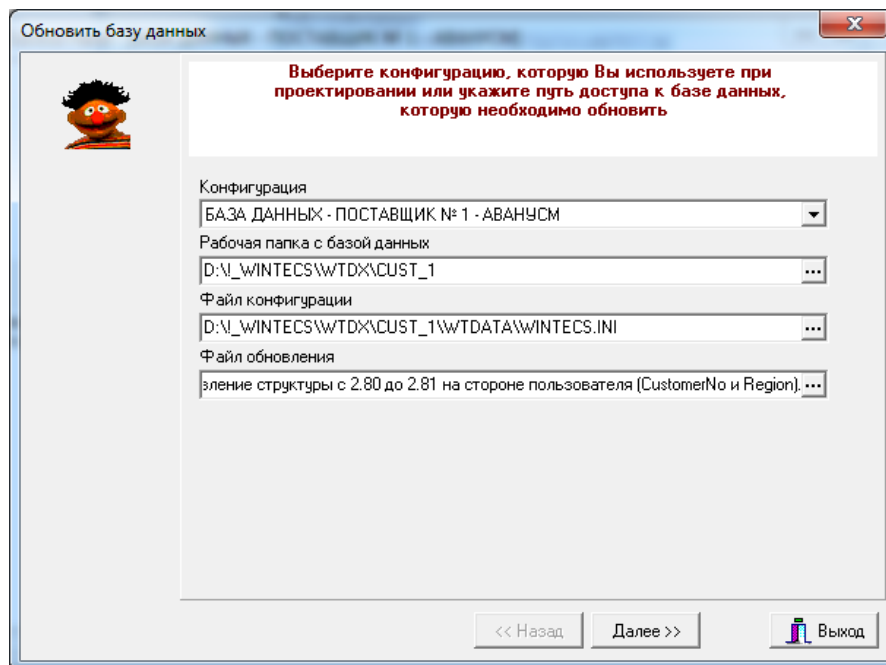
Обновить базу данных

Выберите конфигурацию, которую Вы используете при проектировании или укажите путь доступа к базе данных, которую необходимо обновить

Конфигурация
БАЗА ДАННЫХ - ПОСТАВЩИК № 1 - АВАНУСМ
Рабочая папка с базой данных
D:\!_WINTECS\WTDX\CUST_1
Файл конфигурации
D:\!_WINTECS\WTDX\CUST_1\WTDATA\WINTECS.INI
Файл обновления
зление структуры с 2.80 до 2.81 на стороне пользователя (CustomerNo и Region).

<< Назад
Далее >>
Выход